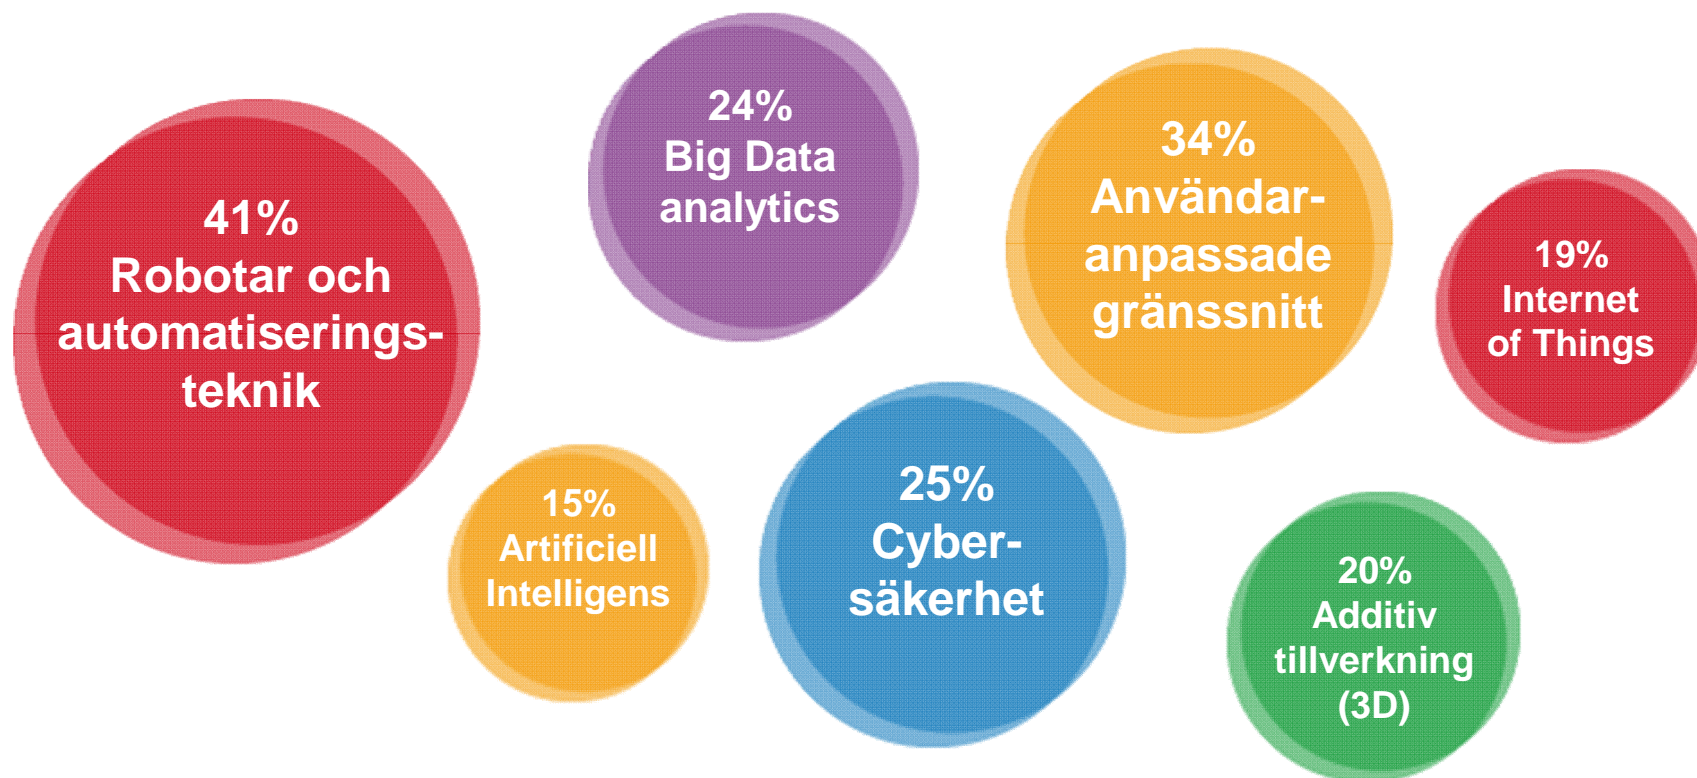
41%
Robotar och automatiserings-teknik

24%
Big Data analytics

34%
Användar-anpassade gränssnitt

19%
Internet of Things

15%
Artificiell Intelligens

25%
Cyber-säkerhet

20%
Additiv tillverkning (3D)